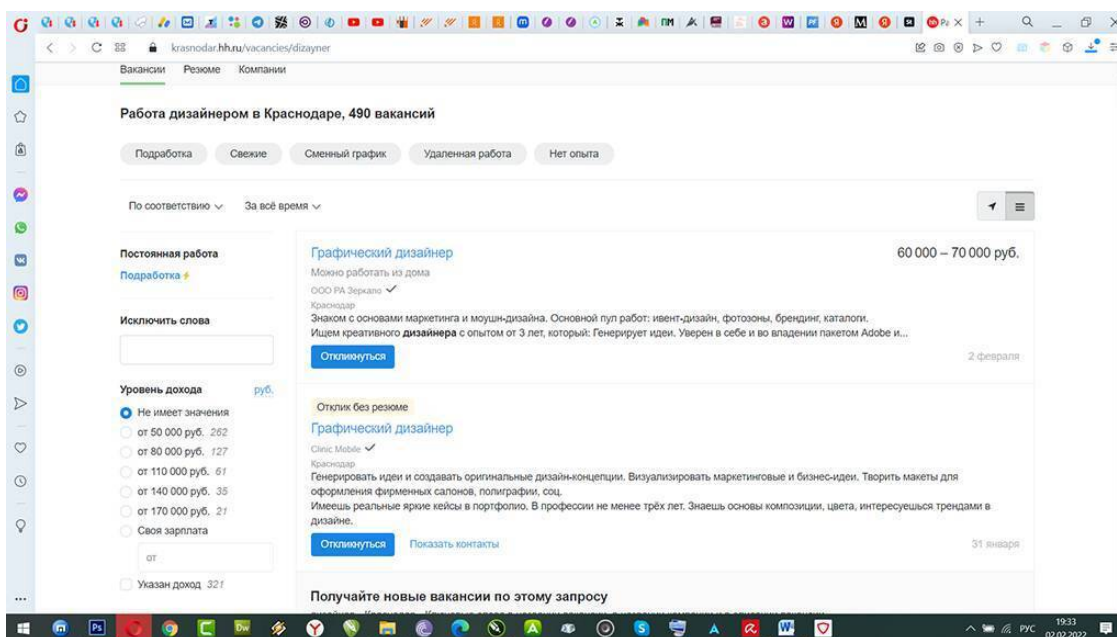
krasnodar.hh.ru/vacancies/dizayner

Вакансии Резюме Компании

Работа дизайнером в Краснодаре, 490 вакансий

Подработка Свежие Сменный график Удаленная работа Нет опыта

По соответствию За всё время

Постоянная работа
Подработка

Исключить слова

Уровень дохода руб.
Не имеет значения
от 50 000 руб. 262
от 80 000 руб. 127
от 110 000 руб. 61
от 140 000 руб. 35
от 170 000 руб. 21
Своя зарплата
от
Указан доход 321

Графический дизайнер
60 000 – 70 000 руб.
Можно работать из дома
ООО РА Зеркало
Краснодар
Знаком с основами маркетинга и моушн-дизайна. Основной пул работ: ивент-дизайн, фотозоны, брендинг, каталоги.
Ищем креативного дизайнера с опытом от 3 лет, который: Генерирует идеи. Уверен в себе и во владении пакетом Adobe и...
Откликнуться
2 февраля

Отклик без резюме
Графический дизайнер
Clinic Mobile
Краснодар
Генерировать идеи и создавать оригинальные дизайн-концепции. Визуализировать маркетинговые и бизнес-идеи. Творить макеты для оформления фирменных салонов, полиграфии, соц.
Имеешь реальные яркие кейсы в портфолио. В профессии не менее трёх лет. Знаешь основы композиции, цвета, интересуешься трендами в дизайне.
Откликнуться Показать контакты
31 января

Получайте новые вакансии по этому запросу

РУС 19:33 02.02.2022